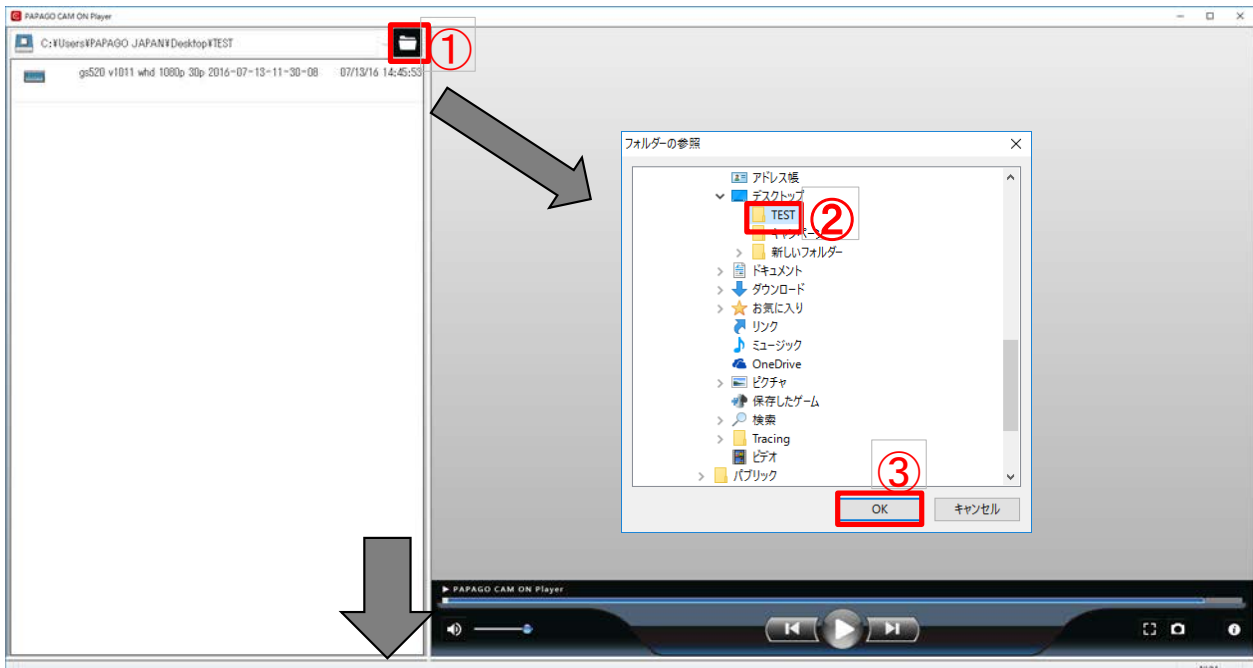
PAPAGO CAM ON Player

C:¥Users¥PAPAGO JAPAN¥Desktop¥TEST

①

gs520 v1011 whd 1080p 30p 2016-07-13-11-30-08 07/13/16 14:45:53

フォルダーの参照

アドレス帳
デスクトップ
TEST
②
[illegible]
新しいフォルダー
ドキュメント
ダウンロード
お気に入り
リンク
ミュージック
OneDrive
ピクチャ
保存したゲーム
検索
Tracing
ビデオ
パブリック

③
OK
キャンセル

▶ PAPAGO CAM ON Player